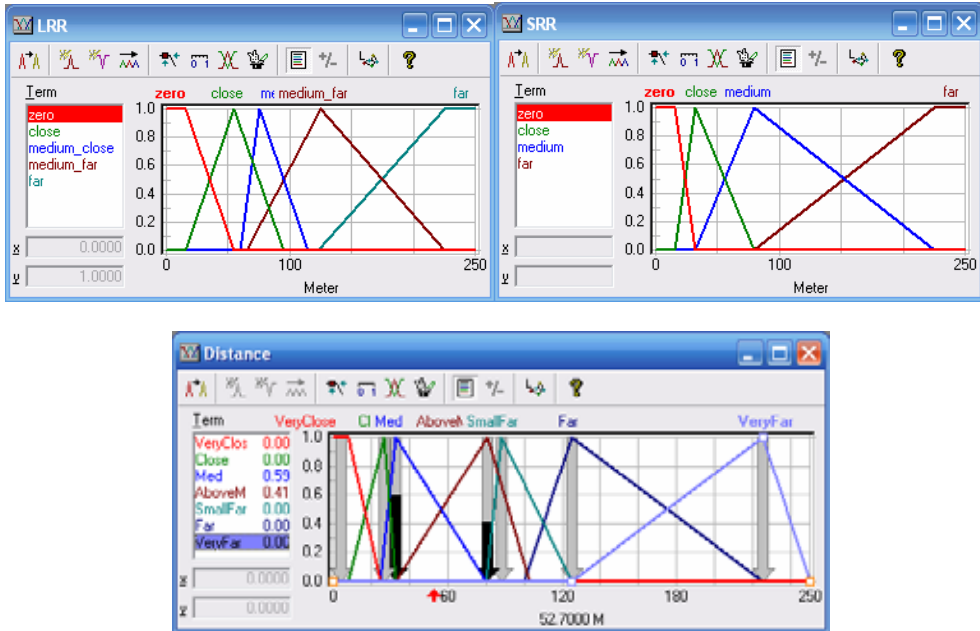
LRR

Term
zero
close
medium_close
medium_far
far

x 0.0000
y 1.0000

zero close me medium_far far
1.0
0.8
0.6
0.4
0.2
0.0
0 100 250
Meter

SRR

Term
zero
close
medium
far

x
y

zero close medium far
1.0
0.8
0.6
0.4
0.2
0.0
0 100 250
Meter

Distance

Term
VeryClos 0.00
Close 0.00
Med 0.59
AboveM 0.41
SmallFar 0.00
Far 0.00
VeryFar 0.00

x 0.0000
y 0.0000

VeryClose Cl Med AboveM SmallFar Far VeryFar
1.0
0.8
0.6
0.4
0.2
0.0
0 60 120 180 250
52.7000 M